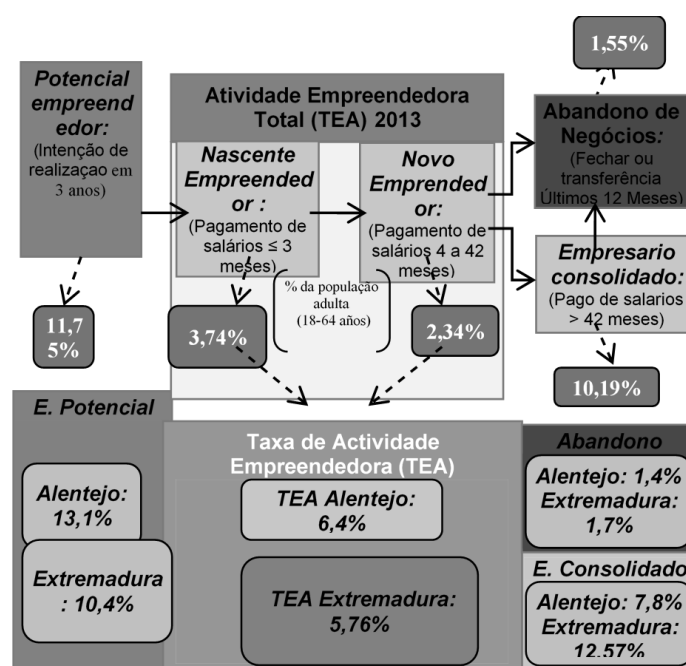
1,55%

Potencial empreendedor: (Intenção de realizaçao em 3 anos)

11,75%

Atividade Empreendedora Total (TEA) 2013

Nascente Empreendedor : (Pagamento de salários ≤ 3 meses)

3,74%

% da população adulta (18-64 años)

Novo Emprendedor: (Pagamento de salários 4 a 42 meses)

2,34%

Abandono de Negócios: (Fechar ou transferência Últimos 12 Meses)

Empresario consolidado: (Pago de salarios > 42 meses)

10,19%

E. Potencial

Alentejo: 13,1%

Extremadura : 10,4%

Taxa de Actividade Empreendedora (TEA)

TEA Alentejo: 6,4%

TEA Extremadura: 5,76%

Abandono

Alentejo: 1,4% Extremadura: 1,7%

E. Consolidado

Alentejo: 7,8% Extremadura: 12,57%